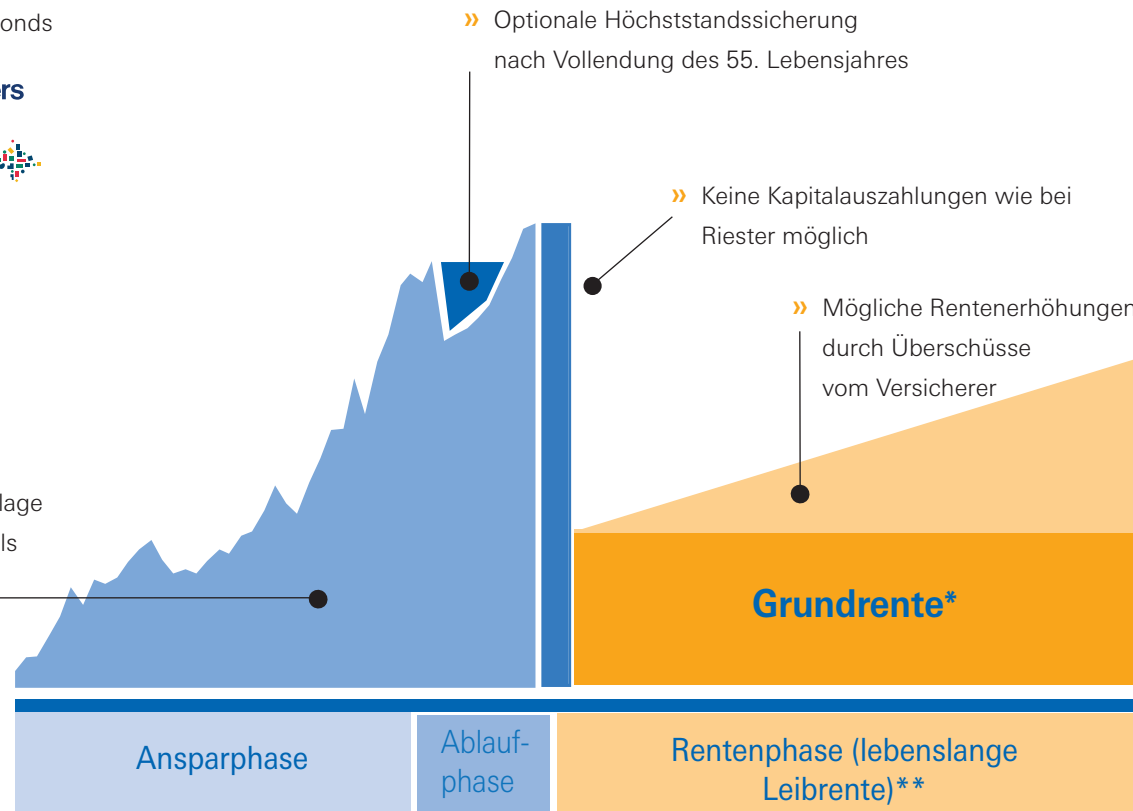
onds

rs

» Optionale Höchststandssicherung nach Vollendung des 55. Lebensjahres

» Keine Kapitalauszahlungen wie bei Riester möglich

» Mögliche Rentenerhöhungen durch Überschüsse vom Versicherer

lage
ls

Grundrente*

Ansparphase

Ablaufphase

Rentenphase (lebenslange Leibrente)**